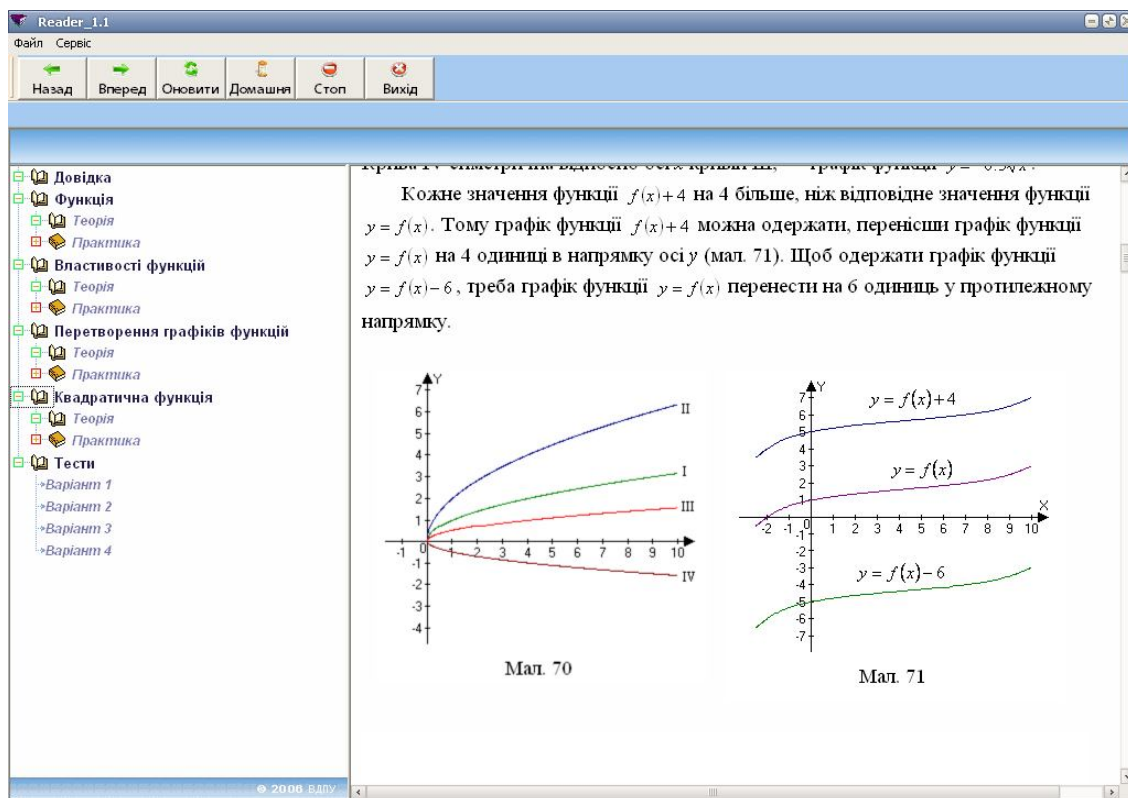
Reader_1.1

Файл Сервіс

Назад Вперед Оновити Домашня Стоп Вихід

Довідка
Функція
Теорія
Практика
Властивості функцій
Теорія
Практика
Перетворення графіків функцій
Теорія
Практика
Квадратична функція
Теорія
Практика
Тести
Варіант 1
Варіант 2
Варіант 3
Варіант 4

© 2006 ВДПУ

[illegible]

Кожне значення функції $f(x)+4$ на 4 більше, ніж відповідне значення функції $y=f(x)$. Тому графік функції $f(x)+4$ можна одержати, перенісши графік функції $y=f(x)$ на 4 одиниці в напрямку осі $y$ (мал. 71). Щоб одержати графік функції $y=f(x)-6$, треба графік функції $y=f(x)$ перенести на 6 одиниць у протилежному напрямку.

Y
7 6 5 4 3 2 1 -1 -2 -3 -4
-1 0 1 2 3 4 5 6 7 8 9 10
II
I
III
IV
Мал. 70

Y
$y=f(x)+4$
$y=f(x)$
$y=f(x)-6$
X
7 6 5 4 3 2 1 -1 -2 -3 -4 -5 -6 -7
-2 -1 0 1 2 3 4 5 6 7 8 9 10
Мал. 71